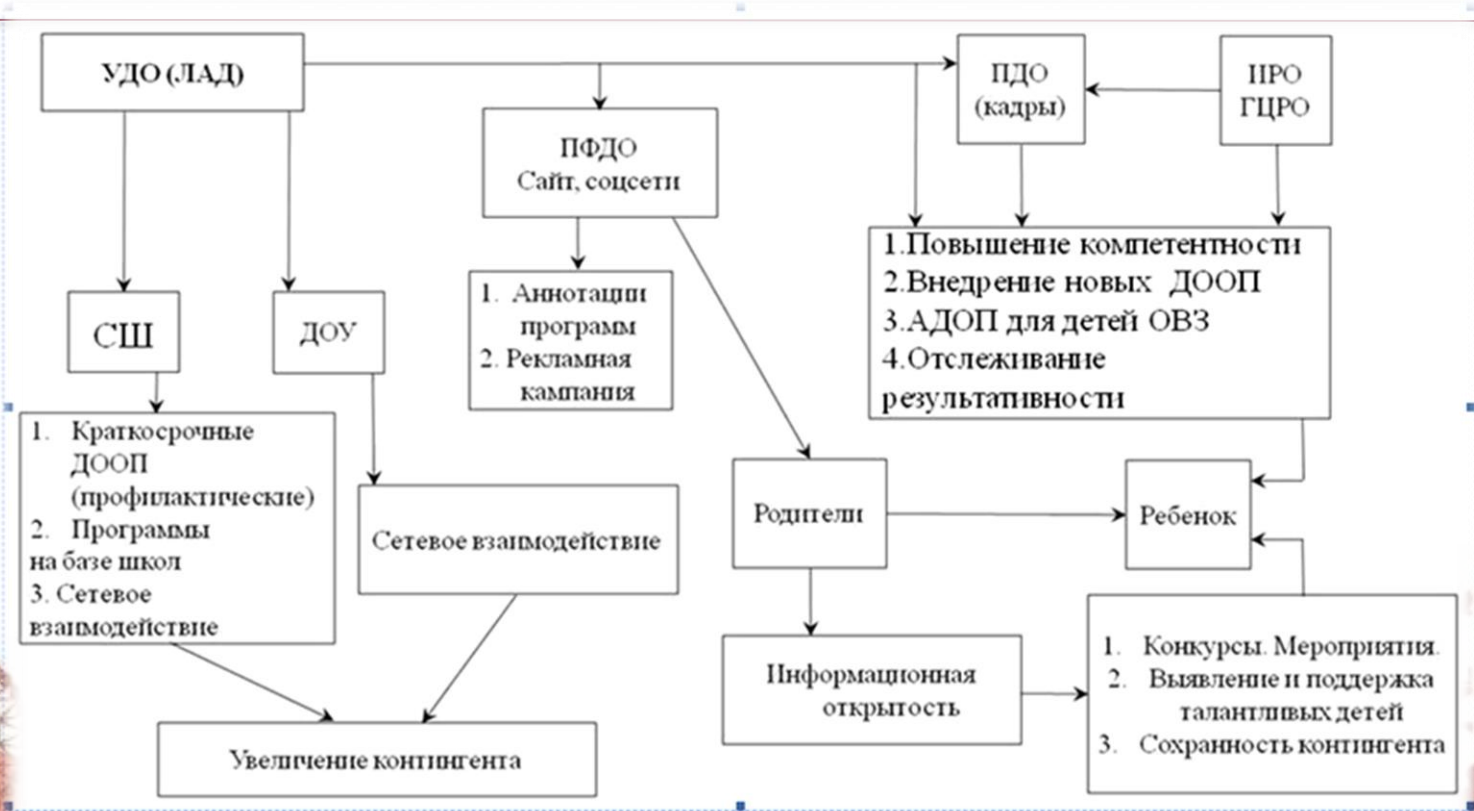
УДО (ЛАД)

ПФДО
Сайт, соцсети

ПДО
(кадры)

ИРО
ГЦРО

1.Повышение компетентности
2.Внедрение новых ДООП
3.АДОП для детей ОВЗ
4.Отслеживание результативности

СШ

ДОУ

1. Аннотации программ
2. Рекламная кампания

1. Краткосрочные ДООП (профилактические)
2. Программы на базе школ
3. Сетевое взаимодействие

Сетевое взаимодействие

Родители

Ребенок

Информационная открытость

1. Конкурсы. Мероприятия.
2. Выявление и поддержка талантливых детей
3. Сохранность контингента

Увеличение контингента